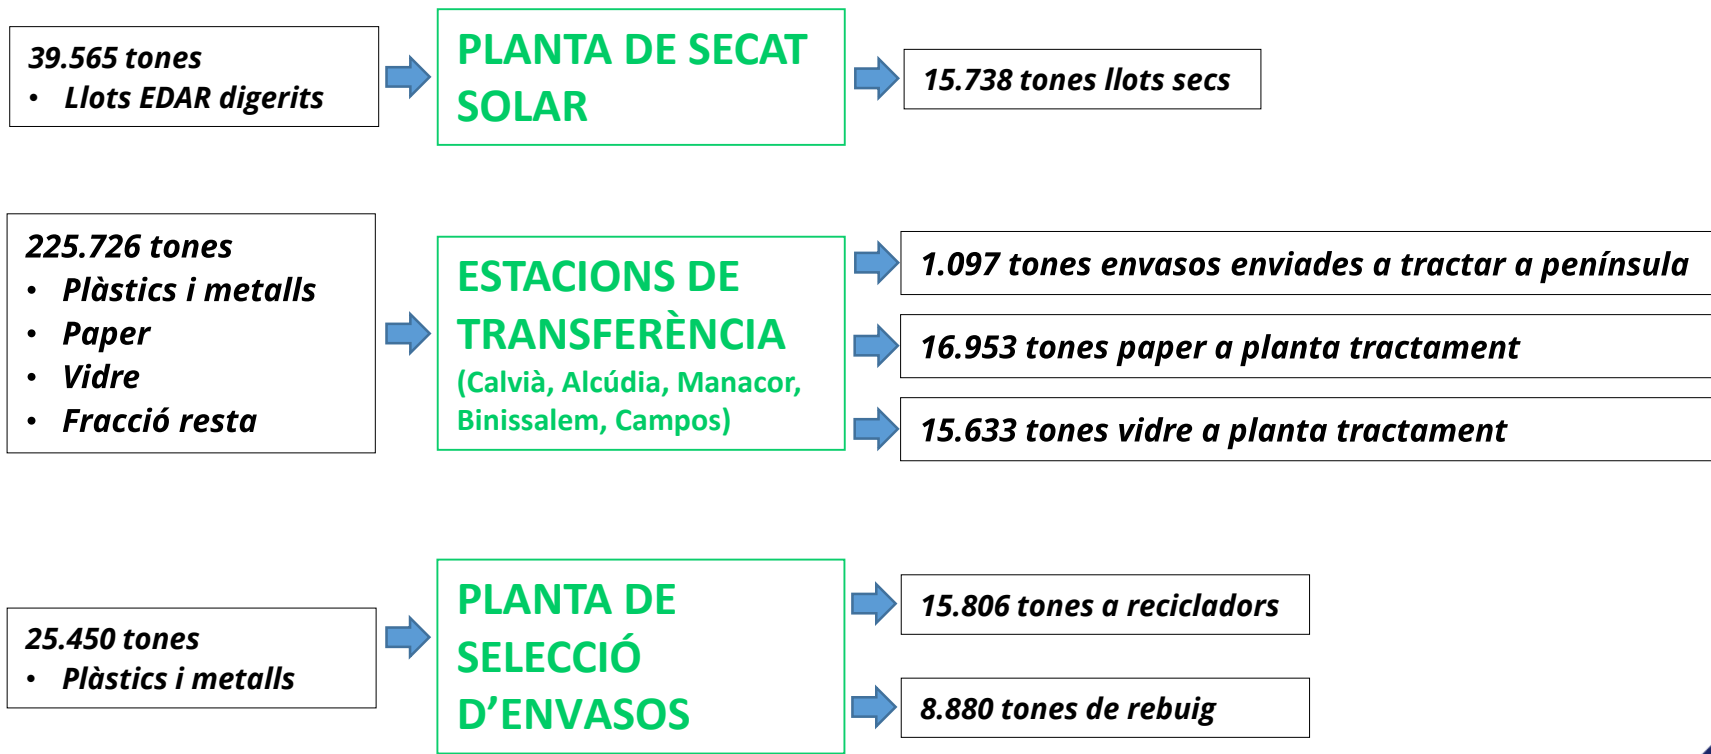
39.565 tones
• Llots EDAR digerits

PLANTA DE SECAT SOLAR

15.738 tones llots secs

225.726 tones
• Plàstics i metalls
• Paper
• Vidre
• Fracció resta

ESTACIONS DE TRANSFERÈNCIA
(Calvià, Alcúdia, Manacor, Binissalem, Campos)

1.097 tones envasos enviades a tractar a península

16.953 tones paper a planta tractament

15.633 tones vidre a planta tractament

25.450 tones
• Plàstics i metalls

PLANTA DE SELECCIÓ D'ENVASOS

15.806 tones a recicladors

8.880 tones de rebuig